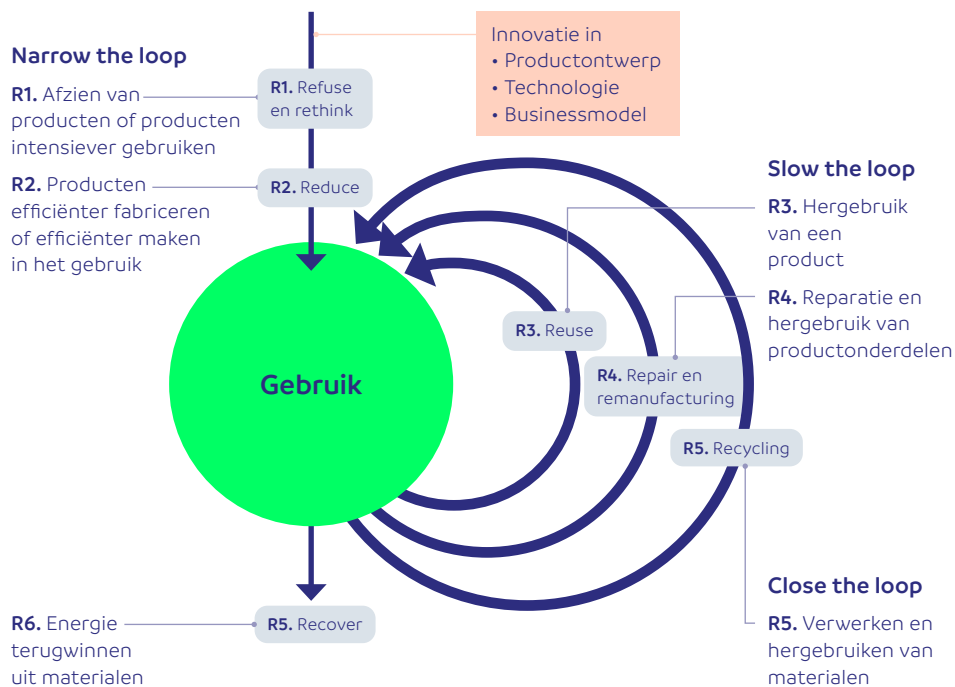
Narrow the loop

R1. Afzien van producten of producten intensiever gebruiken

R2. Producten efficiënter fabriceren of efficiënter maken in het gebruik

R1. Refuse en rethink

R2. Reduce

Innovatie in
• Productontwerp
• Technologie
• Businessmodel

Slow the loop

R3. Hergebruik van een product

R4. Reparatie en hergebruik van productonderdelen

Gebruik

R3. Reuse

R4. Repair en remanufacturing

R5. Recycling

Close the loop

R5. Verwerken en hergebruiken van materialen

R6. Energie terugwinnen uit materialen

R5. Recover